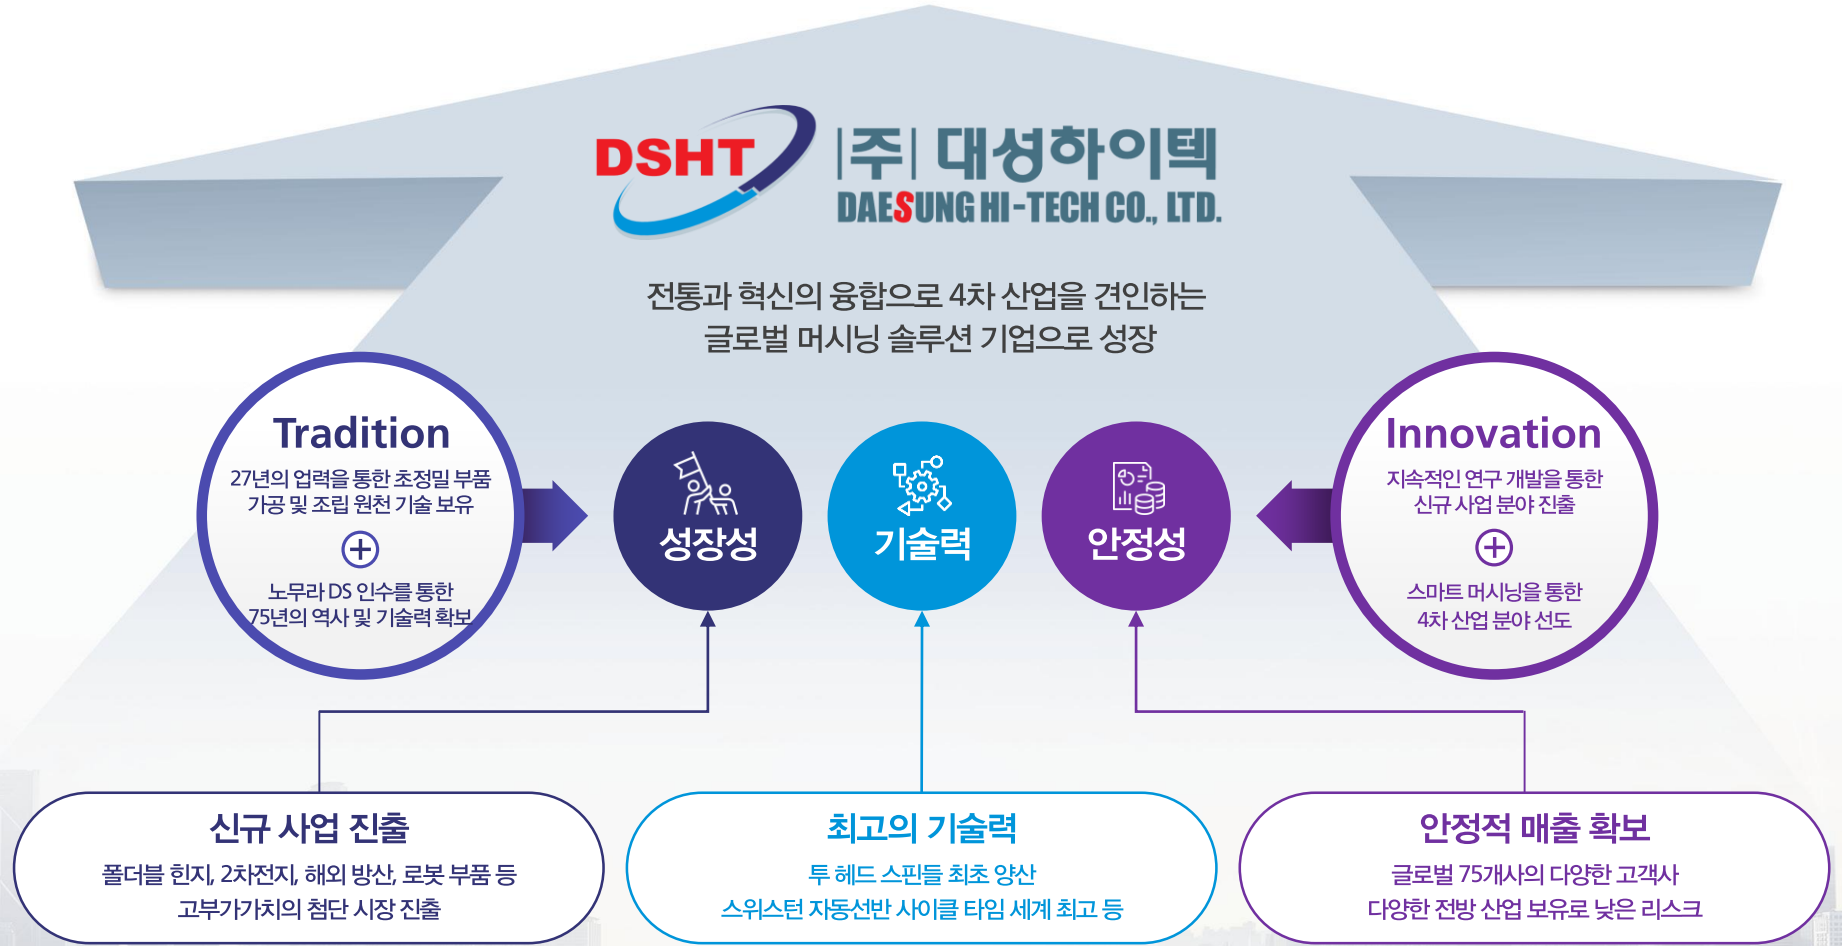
DSHT |주| 대성하이텍
DAESUNG HI-TECH CO., LTD.

전통과 혁신의 융합으로 4차 산업을 견인하는
글로벌 머시닝 솔루션 기업으로 성장

Tradition
27년의 업력을 통한 초정밀 부품 가공 및 조립 원천 기술 보유
+
노무라 DS 인수를 통한 75년의 역사 및 기술력 확보

성장성

기술력

안정성

Innovation
지속적인 연구 개발을 통한 신규 사업 분야 진출
+
스마트 머시닝을 통한 4차 산업 분야 선도

신규 사업 진출
폴더블 힌지, 2차전지, 해외 방산, 로봇 부품 등
고부가가치의 첨단 시장 진출

최고의 기술력
투 헤드 스핀들 최초 양산
스위스턴 자동선반 사이클 타임 세계 최고 등

안정적 매출 확보
글로벌 75개사의 다양한 고객사
다양한 전방 산업 보유로 낮은 리스크